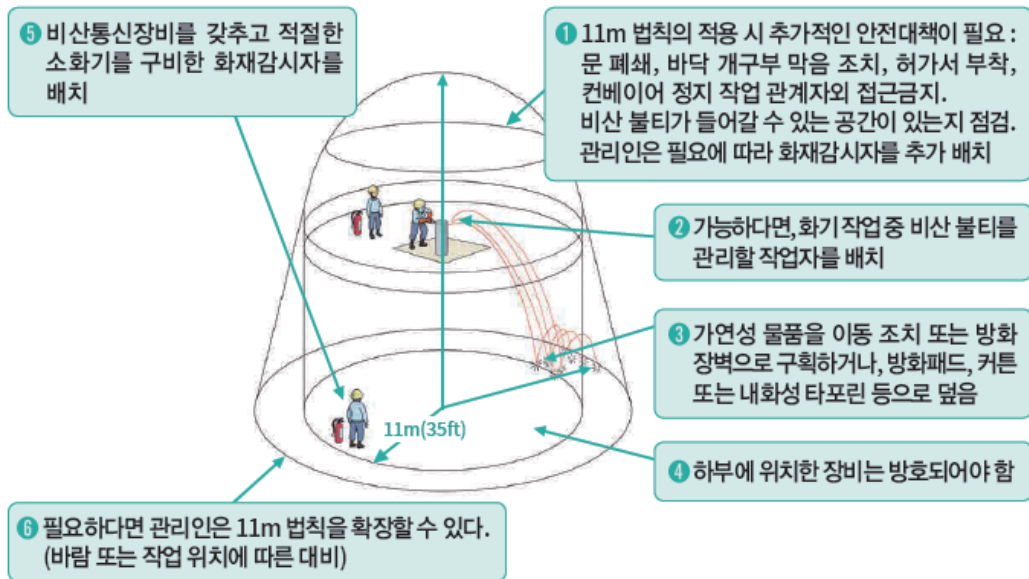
❺ 비산통신장비를 갖추고 적절한 소화기를 구비한 화재감시자를 배치

❶ 11m 법칙의 적용 시 추가적인 안전대책이 필요 : 문 폐쇄, 바닥 개구부 막음 조치, 허가서 부착, 컨베이어 정지 작업 관계자외 접근금지. 비산 불티가 들어갈 수 있는 공간이 있는지 점검. 관리인은 필요에 따라 화재감시자를 추가 배치

❷ 가능하다면, 화기 작업 중 비산 불티를 관리할 작업자를 배치

❸ 가연성 물품을 이동 조치 또는 방화 장벽으로 구획하거나, 방화패드, 커튼 또는 내화성 타포린 등으로 덮음

11m(35ft)

❹ 하부에 위치한 장비는 방호되어야 함

❻ 필요하다면 관리인은 11m 법칙을 확장할 수 있다. (바람 또는 작업 위치에 따른 대비)